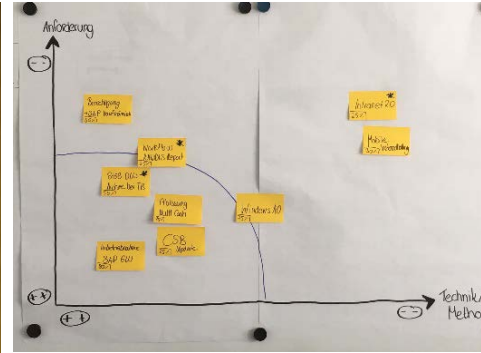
Anforderung

(-)

Berechtigung
SAP Konformität
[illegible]

NWPS
NMDKS Report
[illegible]

PSSB DKS
Auflösung TB

Auflösung
Multi Cash

CSB
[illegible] Update

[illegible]
SAP ECC
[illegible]

Windows 10

Intranet 2.0
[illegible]

Mobile
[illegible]

(++)

(++)

(-)

Technik/
Metho